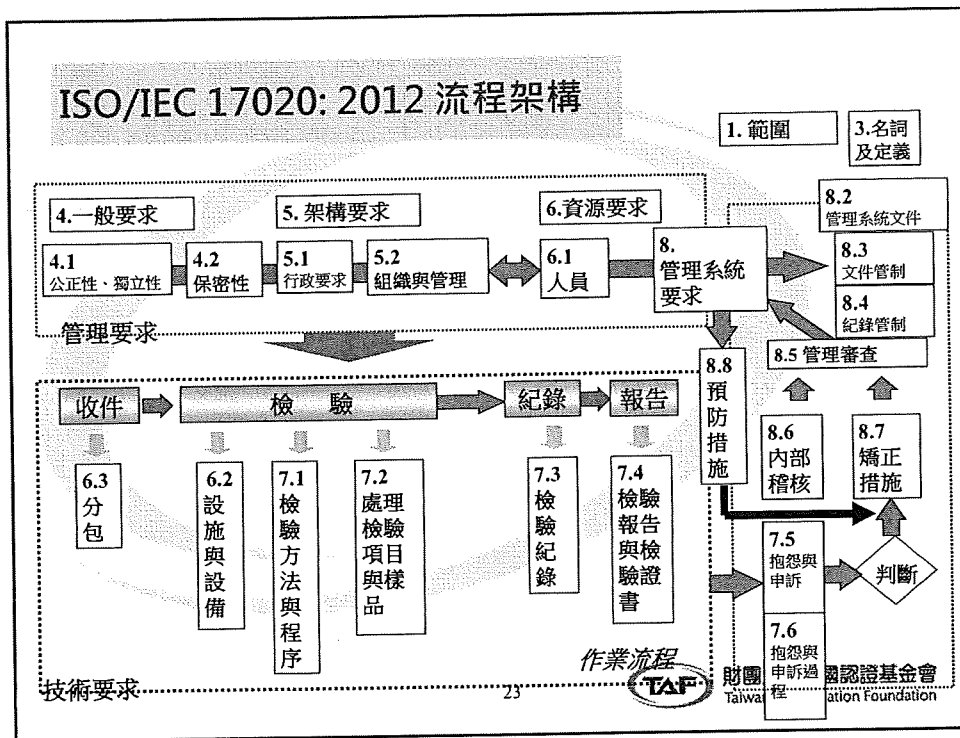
ISO/IEC 17020: 2012 流程架構

1. 範圍

3.名詞及定義

4.一般要求

5. 架構要求

6.資源要求

4.1 公正性、獨立性

4.2 保密性

5.1 行政要求

5.2 組織與管理

6.1 人員

8. 管理系統要求

8.2 管理系統文件

8.3 文件管制

8.4 紀錄管制

管理要求

8.5 管理審查

收件

檢　驗

紀錄

報告

8.8 預防措施

6.3 分包

6.2 設施與設備

7.1 檢驗方法與程序

7.2 處理檢驗項目與樣品

7.3 檢驗紀錄

7.4 檢驗報告與檢驗證書

8.6 內部稽核

8.7 矯正措施

7.5 抱怨與申訴

判斷

7.6 抱怨與申訴過程

作業流程

技術要求

23

TAF

財團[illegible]國認證基金會

Taiwa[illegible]ation Foundation